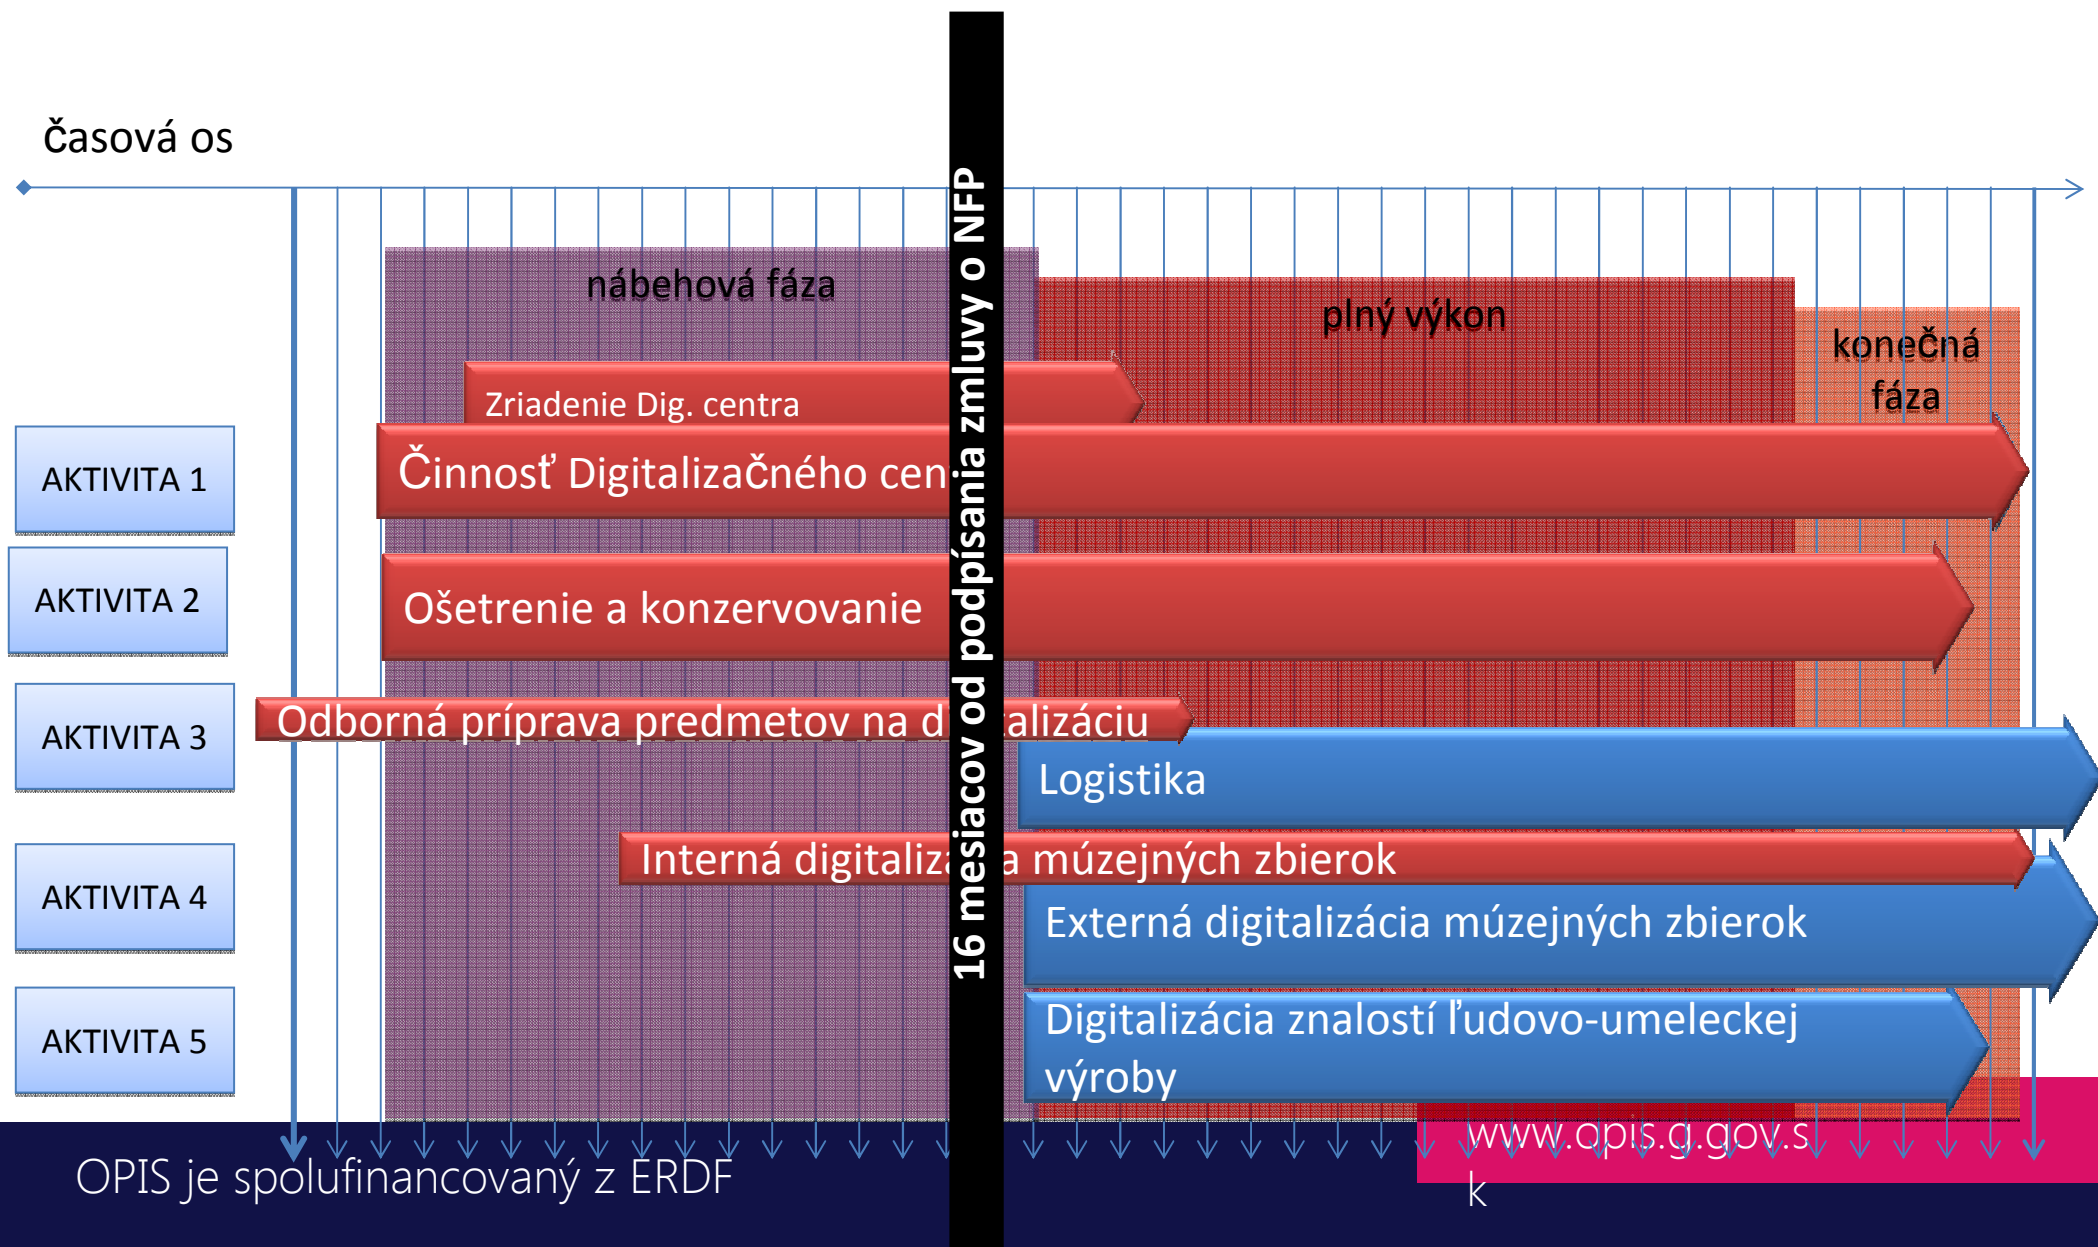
časová os

nábehová fáza

plný výkon

konečná fáza

16 mesiacov od podpísania zmluvy o NFP

AKTIVITA 1

AKTIVITA 2

AKTIVITA 3

AKTIVITA 4

AKTIVITA 5

Zriadenie Dig. centra

Činnosť Digitalizačného cen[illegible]

Ošetrenie a konzervovanie

Odborná príprava predmetov na d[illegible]alizáciu

Logistika

Interná digitaliz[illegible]a múzejných zbierok

Externá digitalizácia múzejných zbierok

Digitalizácia znalostí ľudovo-umeleckej výroby

OPIS je spolufinancovaný z ERDF

www.opis.g.gov.s k